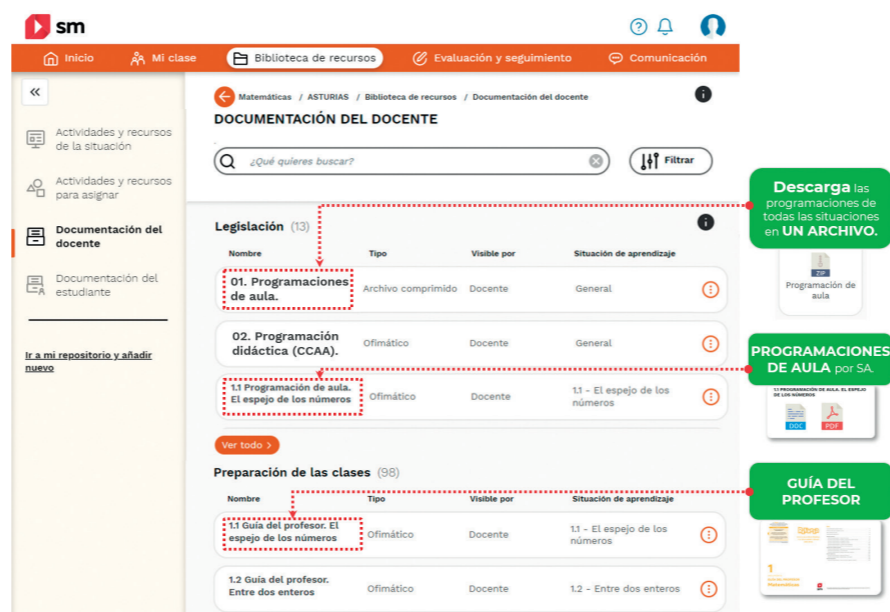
sm

Inicio | Mi clase | Biblioteca de recursos | Evaluación y seguimiento | Comunicación

«

Actividades y recursos de la situación

Actividades y recursos para asignar

Documentación del docente

Documentación del estudiante

Ir a mi repositorio y añadir nuevo

Matemáticas / ASTURIAS / Biblioteca de recursos / Documentación del docente

DOCUMENTACIÓN DEL DOCENTE

¿Qué quieres buscar?

Filtrar

Legislación (13)

| Nombre | Tipo | Visible por | Situación de aprendizaje |
|---|---|---|---|
| 01. Programaciones de aula. | Archivo comprimido | Docente | General |
| 02. Programación didáctica (CCAA). | Ofimático | Docente | General |
| 1.1 Programación de aula. El espejo de los números | Ofimático | Docente | 1.1 - El espejo de los números |

Ver todo >

Preparación de las clases (98)

| Nombre | Tipo | Visible por | Situación de aprendizaje |
|---|---|---|---|
| 1.1 Guía del profesor. El espejo de los números | Ofimático | Docente | 1.1 - El espejo de los números |
| 1.2 Guía del profesor. Entre dos enteros | Ofimático | Docente | 1.2 - Entre dos enteros |

Descarga las programaciones de todas las situaciones en UN ARCHIVO.

ZIP
Programación de aula

PROGRAMACIONES DE AULA por SA.

1.1 PROGRAMACIÓN DE AULA. EL ESPEJO DE LOS NÚMEROS
DOC
PDF

GUÍA DEL PROFESOR

1
Matemáticas